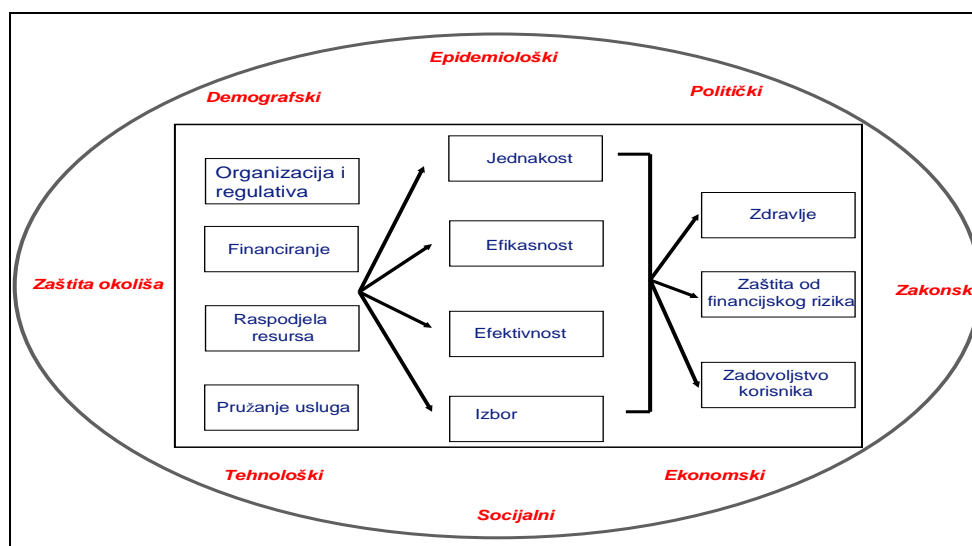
Epidemiološki

Demografski

Politički

Organizacija i regulativa

Financiranje

Raspodjela resursa

Pružanje usluga

Jednakost

Efikasnost

Efektivnost

Izbor

Zdravlje

Zaštita od financijskog rizika

Zadovoljstvo korisnika

Zaštita okoliša

Zakonsk

Tehnološki

Ekonomski

Socijalni